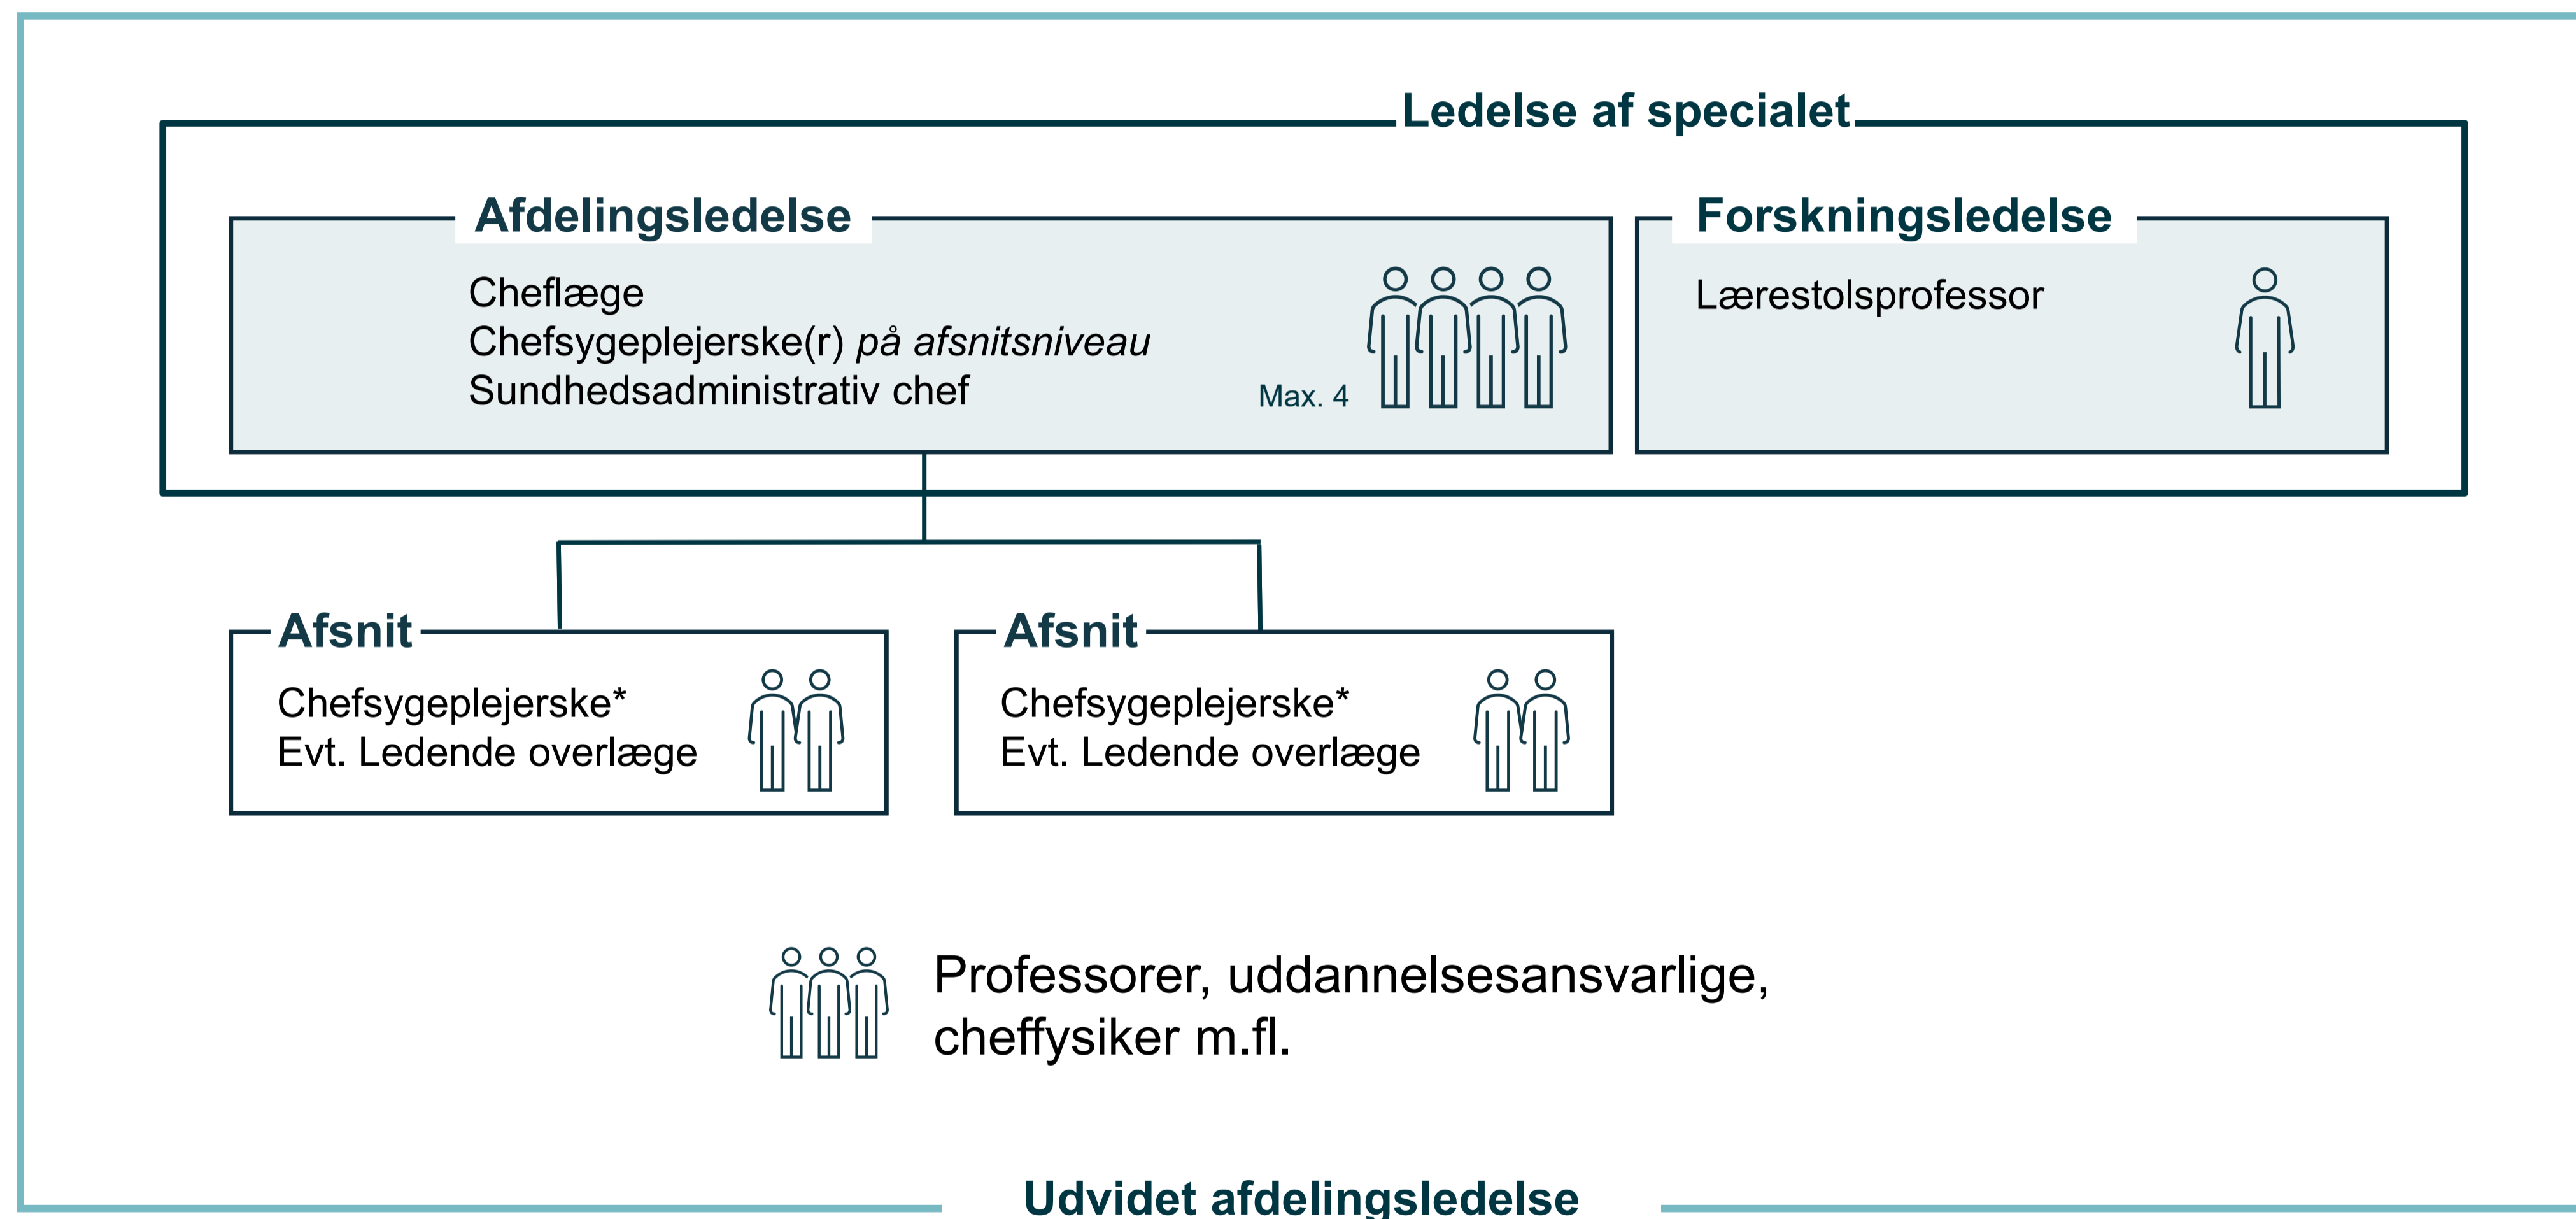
Ledelse af specialet

Afdelingsledelse

Cheflæge
Chefsygeplejerske(r) *på afsnitsniveau*
Sundhedsadministrativ chef

Max. 4

Forskningsledelse

Lærestolsprofessor

Afsnit

Chefsygeplejerske*
Evt. Ledende overlæge

Afsnit

Chefsygeplejerske*
Evt. Ledende overlæge

Professorer, uddannelsesansvarlige, cheffysiker m.fl.

Udvidet afdelingsledelse